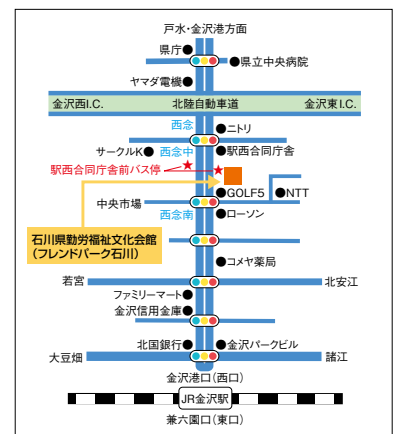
戸水・金沢港方面

県庁
県立中央病院
ヤマダ電機

金沢西I.C.
北陸自動車道
金沢東I.C.

西念
ニトリ
サークルK
西念中
駅西合同庁舎
駅西合同庁舎前バス停
GOLF5
NTT
中央市場
西念南
ローソン

石川県勤労福祉文化会館
(フレンドパーク石川)

コメヤ薬局
若宮
北安江
ファミリーマート
金沢信用金庫
北國銀行
金沢パークビル
大豆畑
諸江
金沢港口(西口)
JR金沢駅
兼六園口(東口)